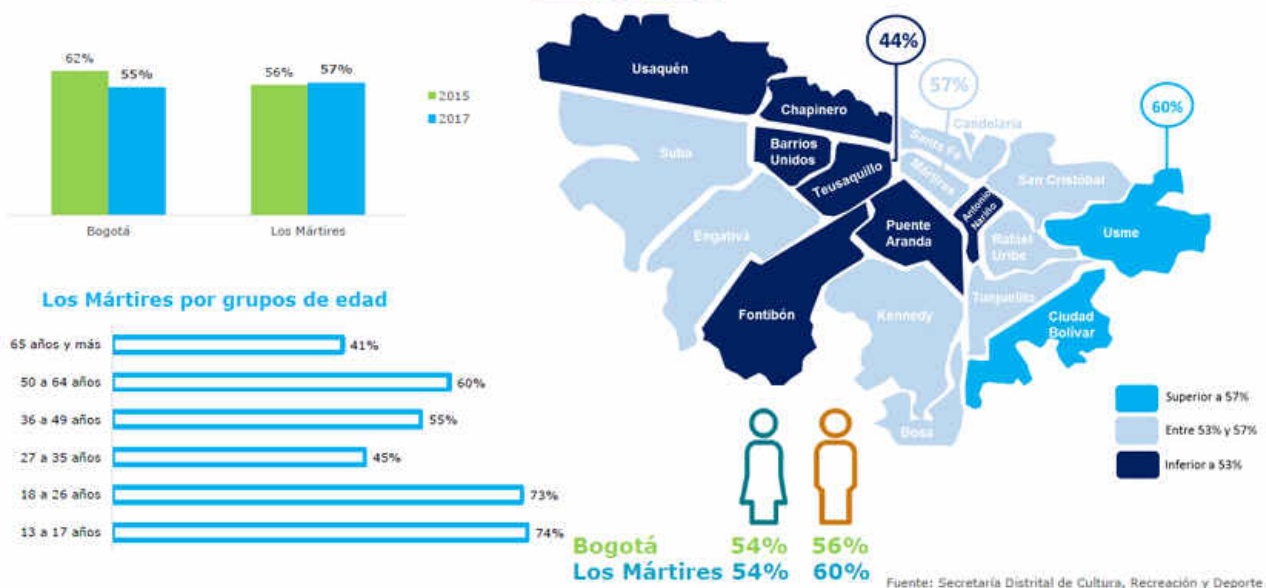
62%
55%
56%
57%
2015
2017
Bogotá
Los Mártires

Los Mártires por grupos de edad

65 años y más 41%
50 a 64 años 60%
36 a 49 años 55%
27 a 35 años 45%
18 a 26 años 73%
13 a 17 años 74%

44%
57%
60%
Usaquén
Chapinero
Candelaria
Suba
Barrios Unidos
Santa Fe
Teusaquillo
Mártires
San Cristobal
Antonio Nariño
Engativá
Puente Aranda
Rafael Uribe
Usme
Fontibón
Kennedy
Tunjuelito
Ciudad Bolívar
Bosa

Superior a 57%
Entre 53% y 57%
Inferior a 53%

Bogotá 54% 56%
Los Mártires 54% 60%

Fuente: Secretaría Distrital de Cultura, Recreación y Deporte